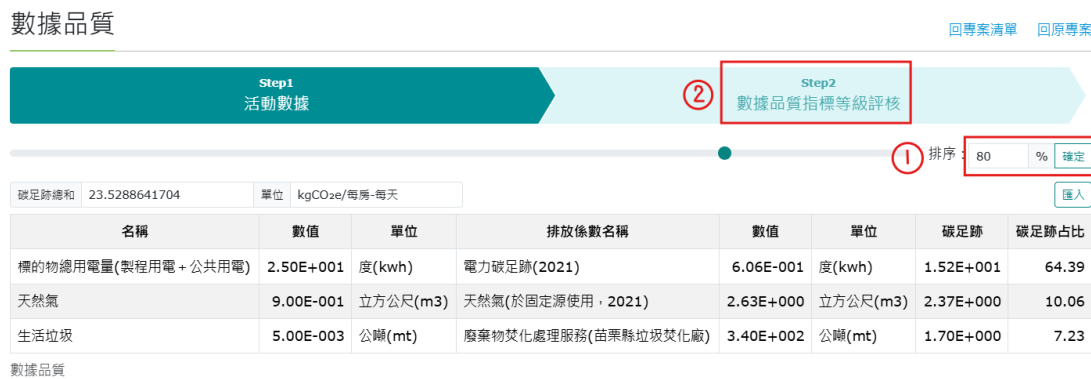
數據品質

回專案清單　回原專案

Step1
活動數據

②
Step2
數據品質指標等級評核

① 排序：80 % 確定

碳足跡總和 23.5288641704　單位 kgCO₂e/每房-每天

匯入

| 名稱 | 數值 | 單位 | 排放係數名稱 | 數值 | 單位 | 碳足跡 | 碳足跡占比 |
|---|---|---|---|---|---|---|---|
| 標的物總用電量(製程用電＋公共用電) | 2.50E+001 | 度(kwh) | 電力碳足跡(2021) | 6.06E-001 | 度(kwh) | 1.52E+001 | 64.39 |
| 天然氣 | 9.00E-001 | 立方公尺(m3) | 天然氣(於固定源使用，2021) | 2.63E+000 | 立方公尺(m3) | 2.37E+000 | 10.06 |
| 生活垃圾 | 5.00E-003 | 公噸(mt) | 廢棄物焚化處理服務(苗栗縣垃圾焚化廠) | 3.40E+002 | 公噸(mt) | 1.70E+000 | 7.23 |

數據品質